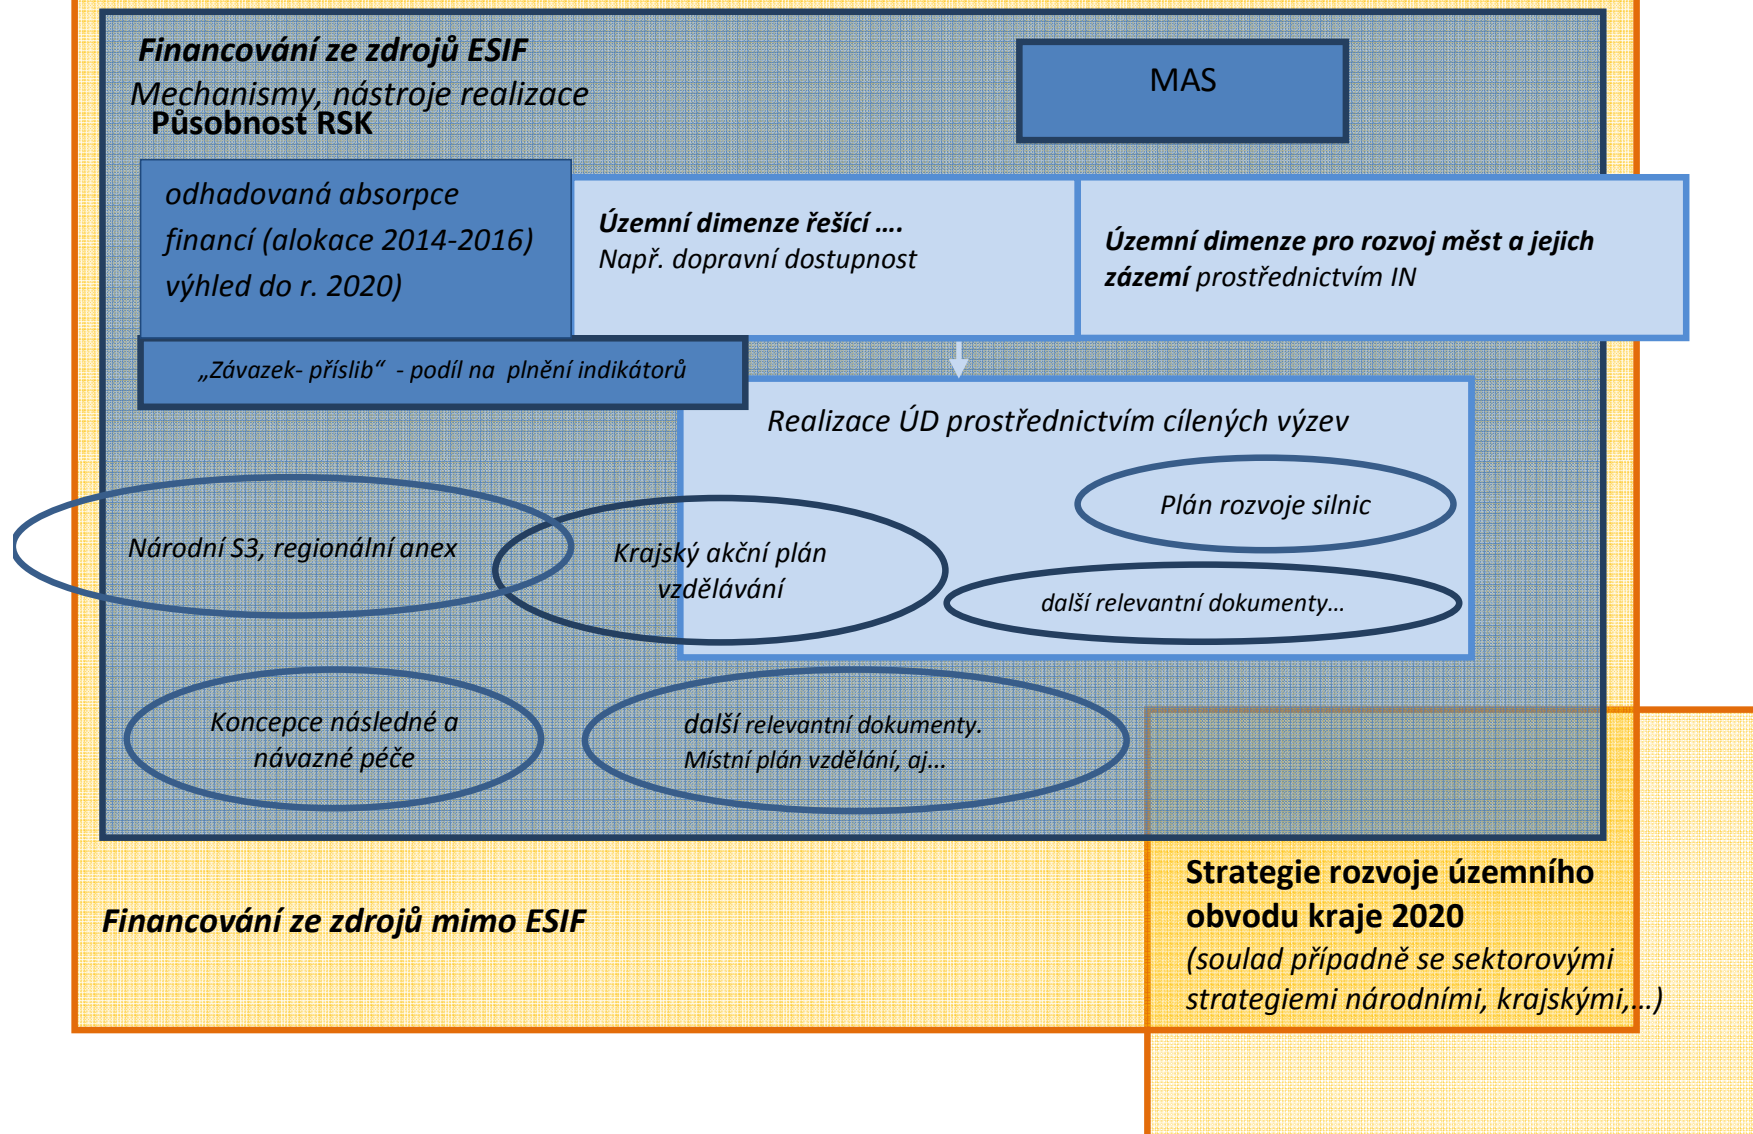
Financování ze zdrojů ESIF
Mechanismy, nástroje realizace
Působnost RSK

MAS

odhadovaná absorpce financí (alokace 2014-2016) výhled do r. 2020)

Územní dimenze řešící ….
Např. dopravní dostupnost

Územní dimenze pro rozvoj měst a jejich zázemí prostřednictvím IN

„Závazek- příslib“ - podíl na plnění indikátorů

Realizace ÚD prostřednictvím cílených výzev

Plán rozvoje silnic

Národní S3, regionální anex

Krajský akční plán vzdělávání

další relevantní dokumenty…

Koncepce následné a návazné péče

další relevantní dokumenty. Místní plán vzdělání, aj…

Strategie rozvoje územního obvodu kraje 2020
(soulad případně se sektorovými strategiemi národními, krajskými,…)

Financování ze zdrojů mimo ESIF